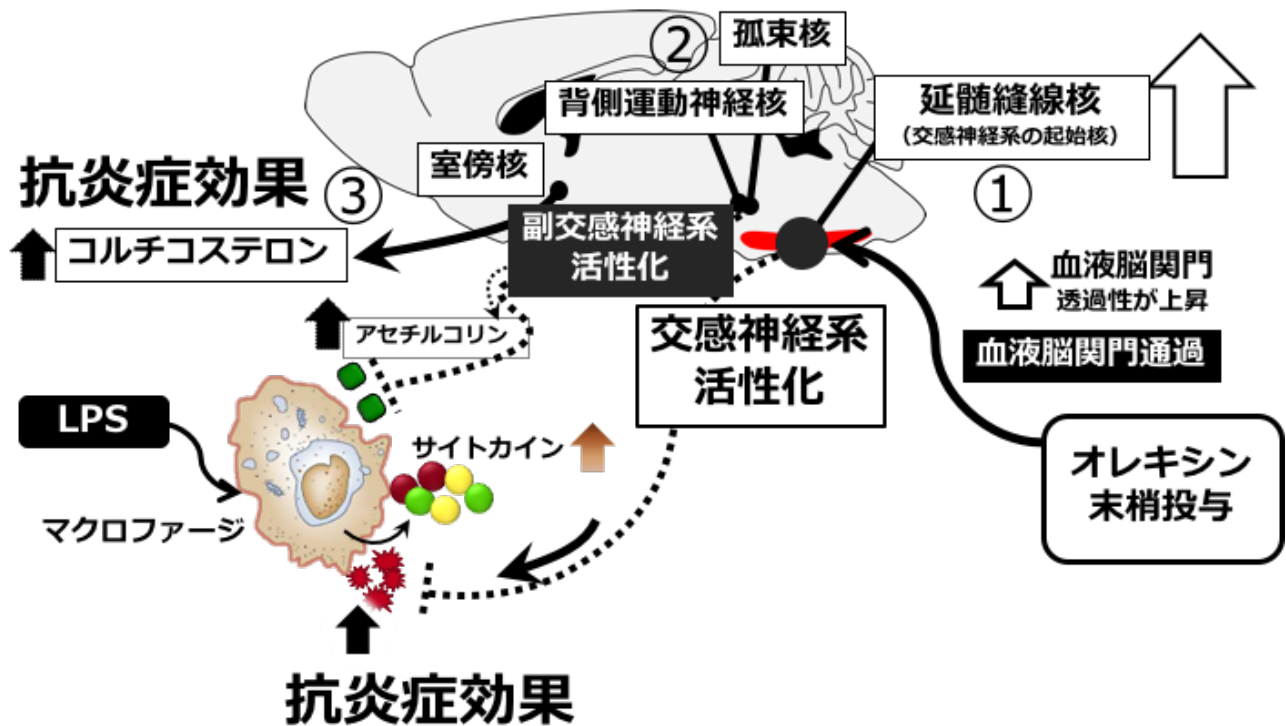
② 孤束核

背側運動神経核

延髄縫線核
(交感神経系の起始核)

室傍核

抗炎症効果 ③

コルチコステロン

副交感神経系
活性化

①

血液脳関門
透過性が上昇

血液脳関門通過

アセチルコリン

交感神経系
活性化

LPS

サイトカイン

オレキシン
末梢投与

マクロファージ

抗炎症効果